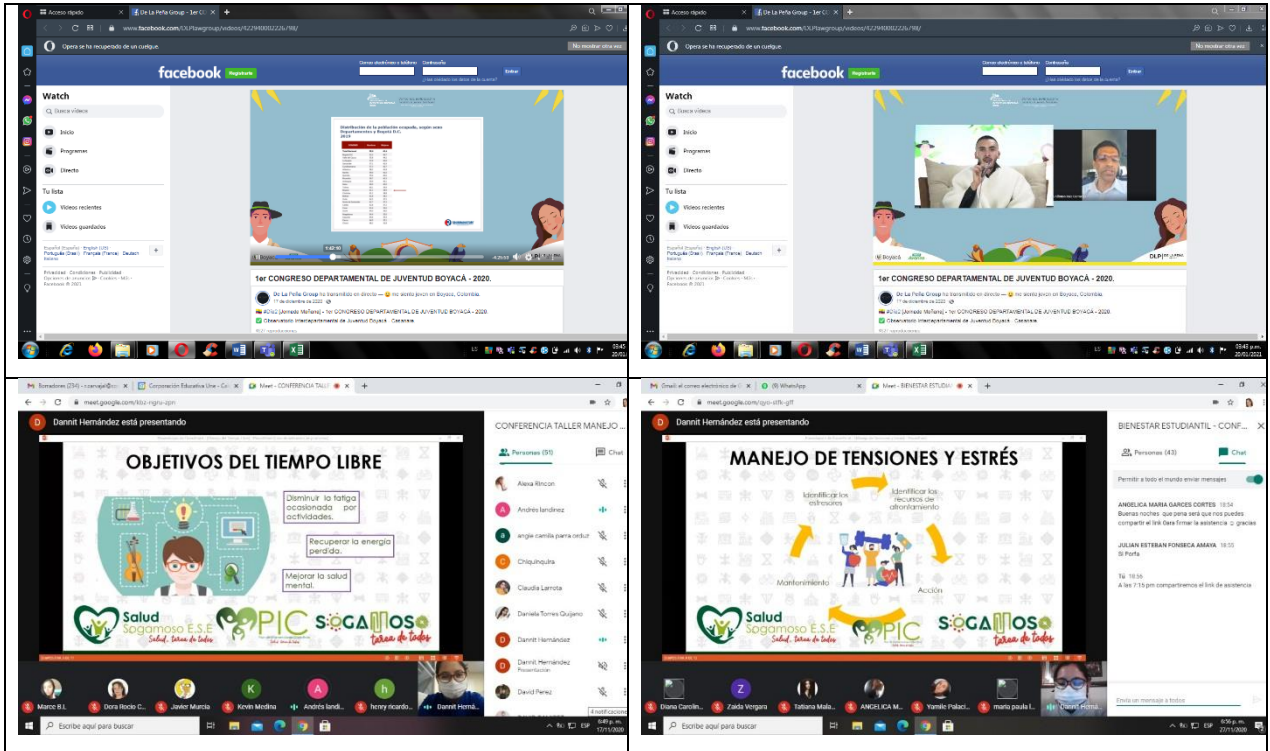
Acceso rápido | De La Peña Group - 1er C

www.facebook.com/DLPlawgroup/videos/422940002226798/

Opera se ha recuperado de un cuelgue.

No mostrar otra vez

facebook Registrarte

Correo electrónico o teléfono Contraseña

Entrar

¿Has olvidado los datos de la cuenta?

Watch

Busca vídeos

Inicio

Programas

Directo

Tu lista

Vídeos recientes

Vídeos guardados

Español España · English (US) Português (Brasil) · Français (France) · Deutsch

Privacidad · Condiciones · Publicidad

Facebook © 2021

Distribución de la población ocupada, según sexo Departamentos a Bogotá D.C. 2019

1:42:16

1er CONGRESO DEPARTAMENTAL DE JUVENTUD BOYACÁ - 2020.

De La Peña Group ha transmitido en directo — se siente joven en Boyacá, Colombia.

17 de diciembre de 2020

#DIC2 [Armado MeTiene] • 1er CONGRESO DEPARTAMENTAL DE JUVENTUD BOYACÁ - 2020

Observatorio Interdepartamental de Juventud Boyacá · Casanare

Acceso rápido | De La Peña Group - 1er C

www.facebook.com/DLPlawgroup/videos/422940002226798/

Opera se ha recuperado de un cuelgue.

No mostrar otra vez

facebook Registrarte

Correo electrónico o teléfono Contraseña

Entrar

Watch

Busca vídeos

Inicio

Programas

Directo

Tu lista

Vídeos recientes

Vídeos guardados

1er CONGRESO DEPARTAMENTAL DE JUVENTUD BOYACÁ - 2020.

De La Peña Group ha transmitido en directo — se siente joven en Boyacá, Colombia.

17 de diciembre de 2020

#DIC2 [Armado MeTiene] • 1er CONGRESO DEPARTAMENTAL DE JUVENTUD BOYACÁ - 2020

Observatorio Interdepartamental de Juventud Boyacá · Casanare

09:43 p.m. 20/01/2021

Borradores (234) | Corporación Educativa Una | Meet - CONFERENCIA TALLER

meet.google.com/tbz-ngnu-zpn

Dannit Hernández está presentando

CONFERENCIA TALLER MANEJO ...

Personas (51)

Chat

OBJETIVOS DEL TIEMPO LIBRE

Disminuir la fatiga ocasionada por actividades.

Recuperar la energía perdida.

Mejorar la salud mental.

Salud Sogamoso E.S.E Salud... tarea de todos

PIC

SOGAMOSO tarea de todos

Alexa Rincon

Andrés landinez

angie camila parra ordu

Chiquinquira

Claudia Larrota

Daniela Torres Quijano

Dannit Hernández

Dannit Hernández Presentación

David Perez

Marce B.L.

Dora Rocío C...

Javier Murcia

Kevin Medina

Andrés landi...

henry ricardo...

Dannit Herná...

Escribe aquí para buscar

6:49 p.m. 17/11/2020

Gmail: el correo electrónico de | (8) WhatsApp | Meet - BIENESTAR ESTUDIA

meet.google.com/gyo-sifk-gff

Dannit Hernández está presentando

BIENESTAR ESTUDIANTIL - CONF...

Personas (43)

Chat

Permitir a todo el mundo enviar mensajes

MANEJO DE TENSIONES Y ESTRÉS

Identificar los estresores

Identificar los recursos de afrontamiento

Acción

Mantenimiento

ANGELICA MARIA GARCES CORTES 18:54
Buenas noches que pena será que nos puedes compartir el link para firmar la asistencia gracias

JULIAN ESTEBAN FONSECA AMAYA 18:55
Si Porfa

Tú 18:56
A las 7:15 pm compartiremos el link de asistencia

Envía un mensaje a todos

Salud Sogamoso E.S.E

PIC

SOGAMOSO tarea de todos

Diana Carolin...

Zaida Vergara

Tatiana Mala...

ANGELICA M...

Yamile Palaci...

maria paula l...

Dannit Herná...

Escribe aquí para buscar

6:56 p.m. 17/11/2020